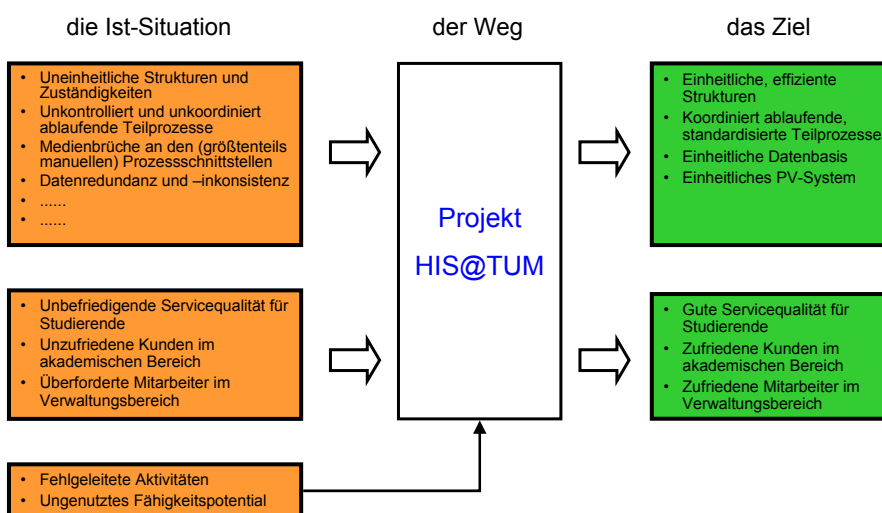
die Ist-Situation

der Weg

das Ziel

- Uneinheitliche Strukturen und Zuständigkeiten
- Unkontrolliert und unkoordiniert ablaufende Teilprozesse
- Medienbrüche an den (größtenteils manuellen) Prozessschnittstellen
- Datenredundanz und –inkonsistenz
- ......
- ......

- Unbefriedigende Servicequalität für Studierende
- Unzufriedene Kunden im akademischen Bereich
- Überforderte Mitarbeiter im Verwaltungsbereich

- Fehlgeleitete Aktivitäten
- Ungenutztes Fähigkeitspotential

Projekt

HIS@TUM

- Einheitliche, effiziente Strukturen
- Koordiniert ablaufende, standardisierte Teilprozesse
- Einheitliche Datenbasis
- Einheitliches PV-System

- Gute Servicequalität für Studierende
- Zufriedene Kunden im akademischen Bereich
- Zufriedene Mitarbeiter im Verwaltungsbereich